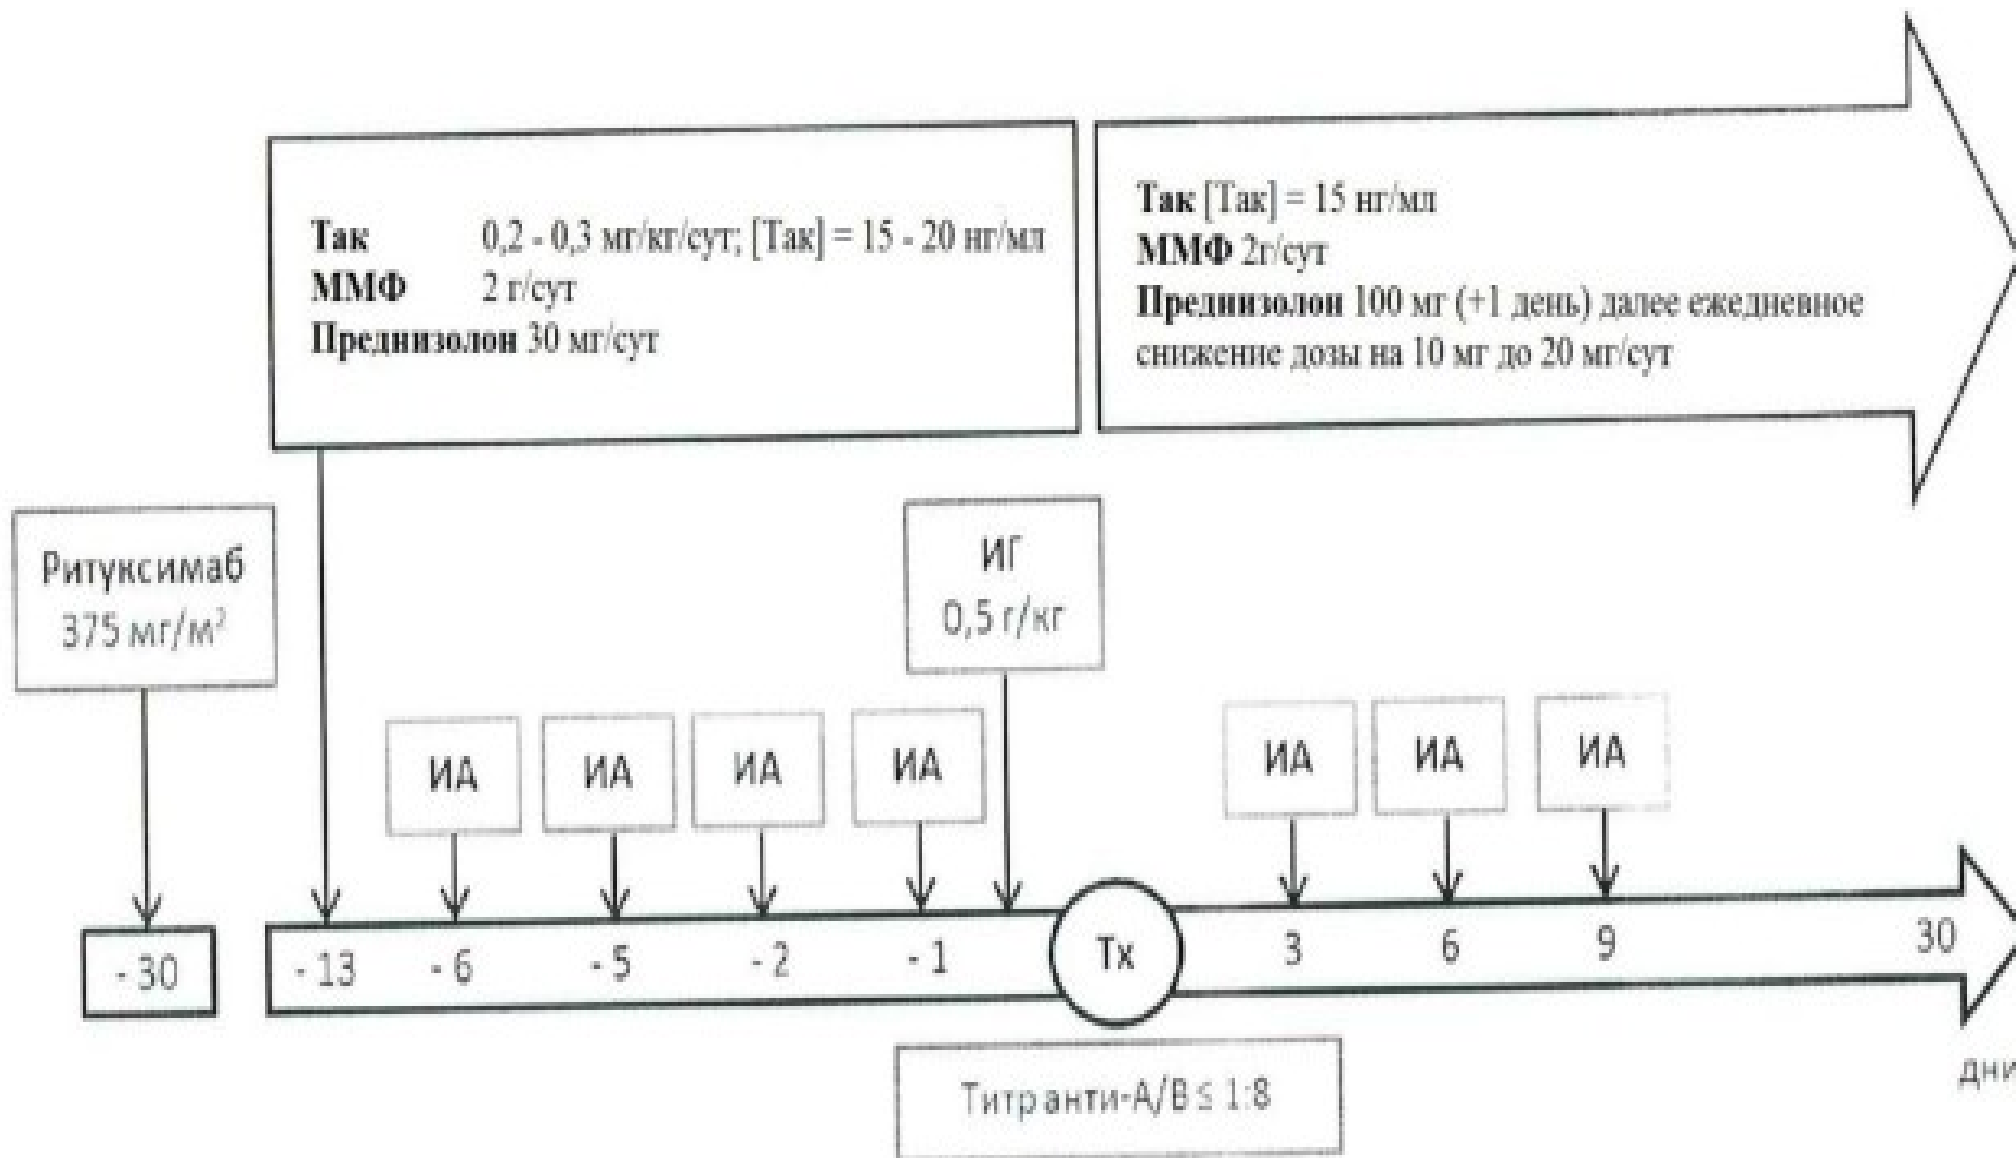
Так 0,2 - 0,3 мг/кг/сут; [Так] = 15 - 20 нг/мл
ММФ 2 г/сут
Преднизолон 30 мг/сут

Так [Так] = 15 нг/мл
ММФ 2г/сут
Преднизолон 100 мг (+1 день) далее ежедневное снижение дозы на 10 мг до 20 мг/сут

Ритуксимаб 375 мг/м$^2$

ИГ 0,5 г/кг

ИА

ИА

ИА

ИА

ИА

ИА

ИА

- 30

- 13

- 6

- 5

- 2

- 1

Tx

3

6

9

30

дни

Титранти-A/B ≤ 1:8